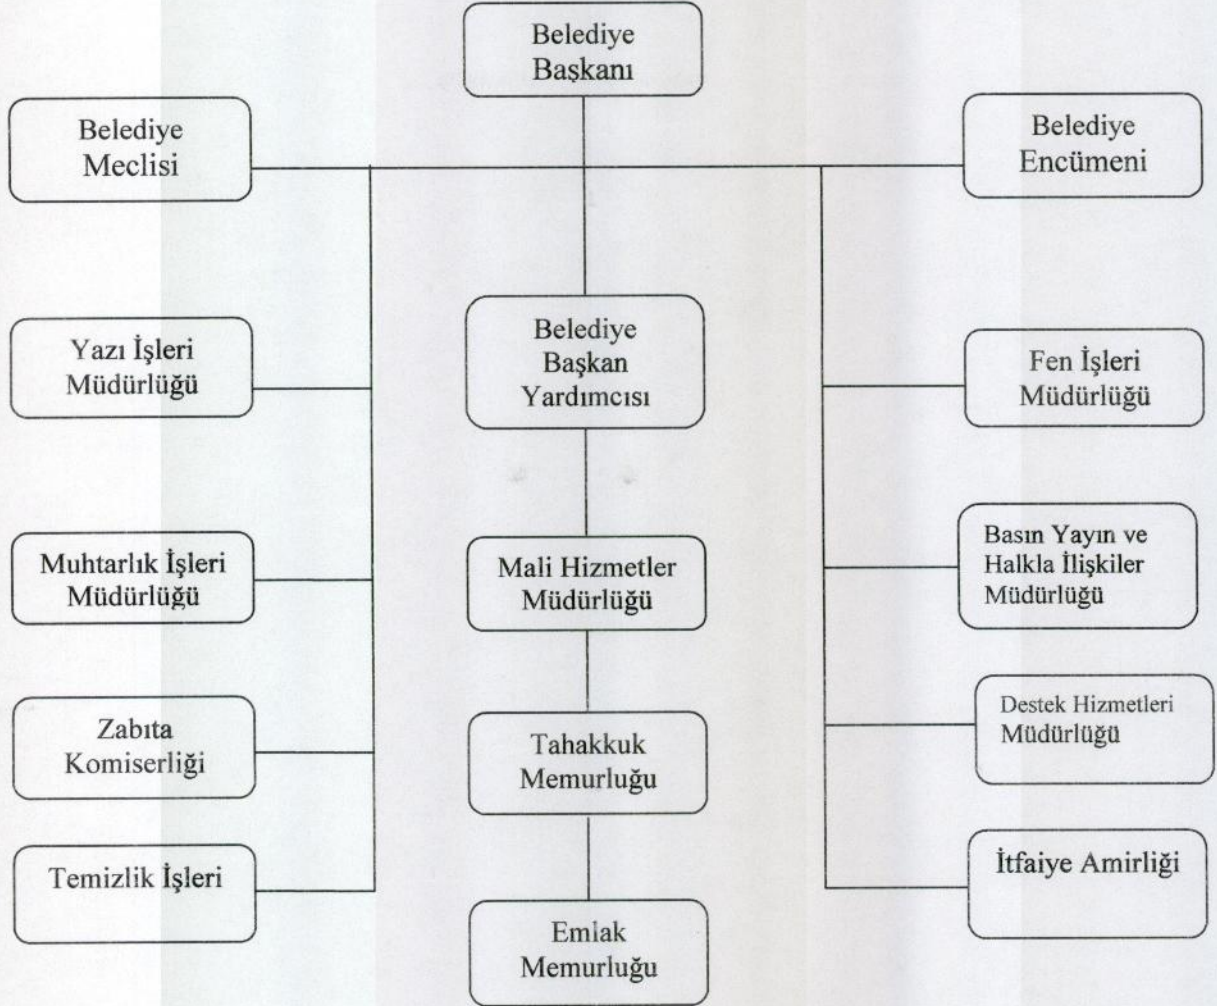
Belediye Başkanı

Belediye Meclisi

Belediye Encümeni

Yazı İşleri Müdürlüğü

Belediye Başkan Yardımcısı

Fen İşleri Müdürlüğü

Muhtarlık İşleri Müdürlüğü

Mali Hizmetler Müdürlüğü

Basın Yayın ve Halkla İlişkiler Müdürlüğü

Zabıta Komiserliği

Tahakkuk Memurluğu

Destek Hizmetleri Müdürlüğü

Temizlik İşleri

İtfaiye Amirliği

Emlak Memurluğu